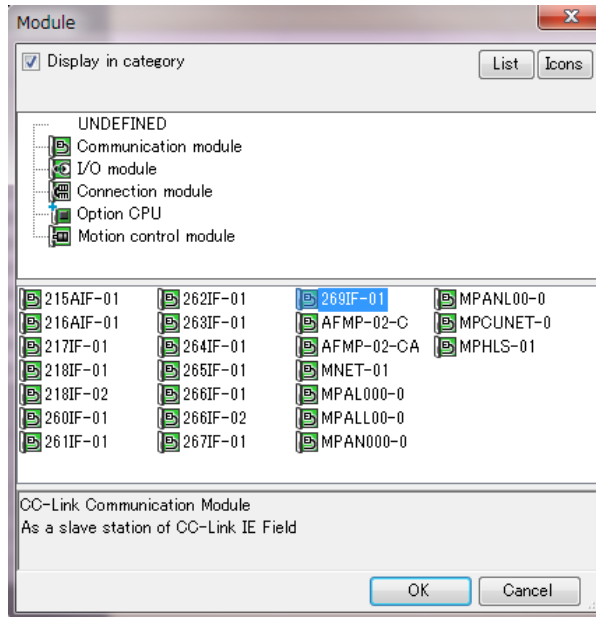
Module

Display in category

List Icons

UNDEFINED
Communication module
I/O module
Connection module
Option CPU
Motion control module

215AIF-01
216AIF-01
217IF-01
218IF-01
218IF-02
260IF-01
261IF-01
262IF-01
263IF-01
264IF-01
265IF-01
266IF-01
266IF-02
267IF-01
269IF-01
AFMP-02-C
AFMP-02-CA
MNET-01
MPAL000-0
MPALL00-0
MPAN000-0
MPANL00-0
MPCUNET-0
MPHLS-01

CC-Link Communication Module
As a slave station of CC-Link IE Field

OK Cancel